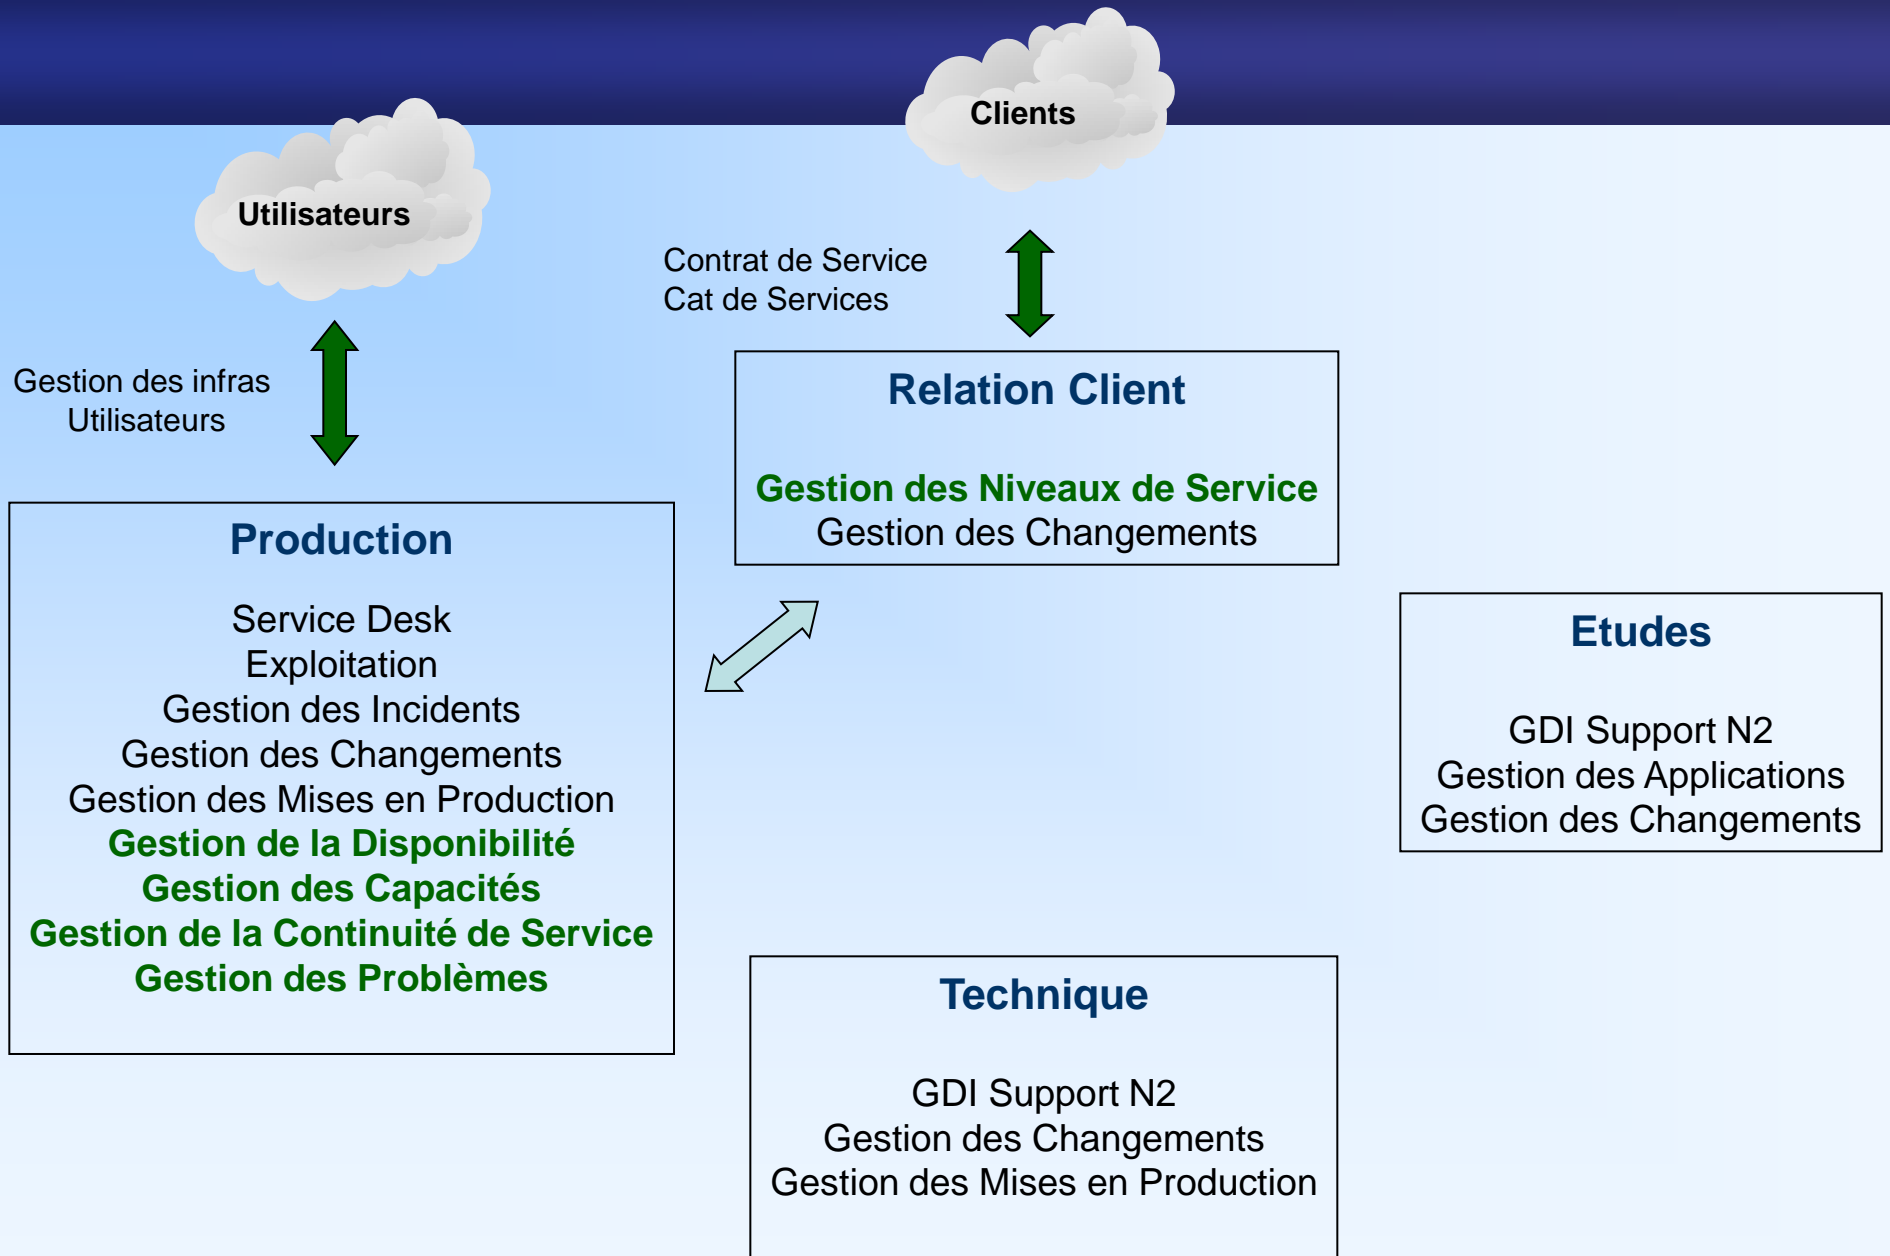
Clients

Utilisateurs

Contrat de Service
Cat de Services

Gestion des infras
Utilisateurs

Relation Client

Gestion des Niveaux de Service
Gestion des Changements

Production

Service Desk
Exploitation
Gestion des Incidents
Gestion des Changements
Gestion des Mises en Production
Gestion de la Disponibilité
Gestion des Capacités
Gestion de la Continuité de Service
Gestion des Problèmes

Etudes

GDI Support N2
Gestion des Applications
Gestion des Changements

Technique

GDI Support N2
Gestion des Changements
Gestion des Mises en Production